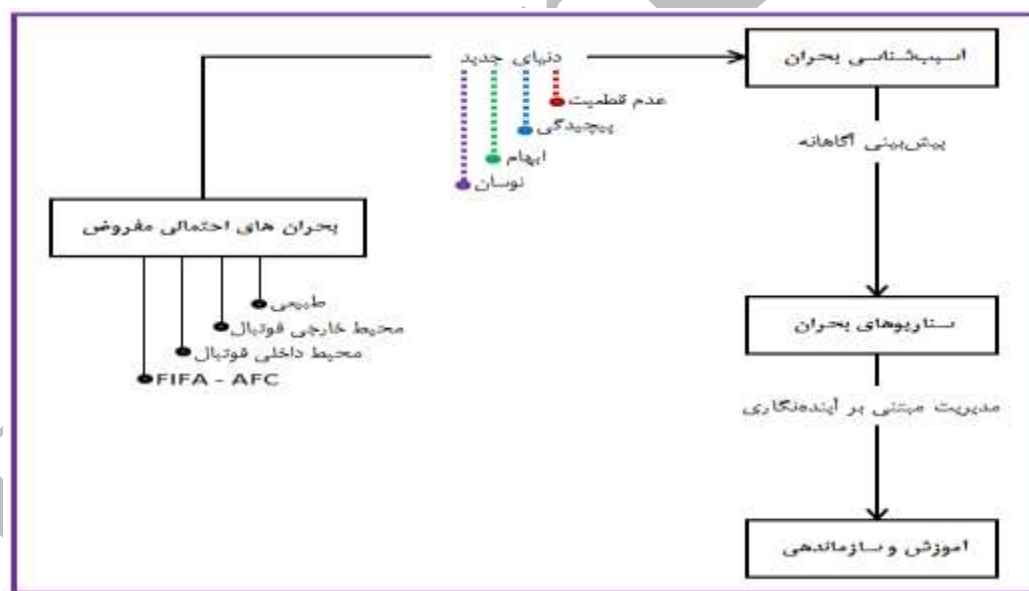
دنیای جدید

عدم قطعیت
پیچیدگی
ابهام
نوسان

اسیب‌شناسی بحران

پیش‌بینی آگاهانه

سناریوهای بحران

مدیریت مبتنی بر آینده‌نگاری

اموزش و سازماندهی

بحران های احتمالی مفروض

طبیعی
محیط خارجی فوتبال
محیط داخلی فوتبال
FIFA - AFC